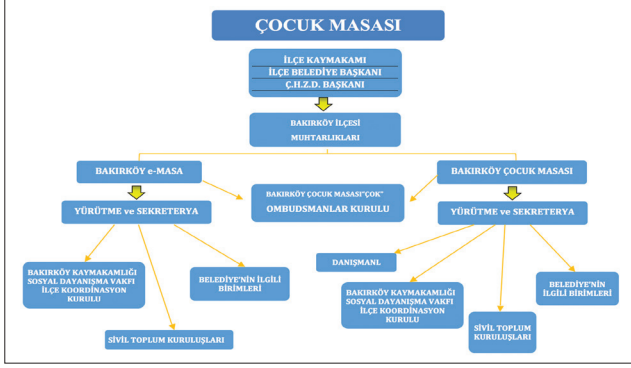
ÇOCUK MASASI

İLÇE KAYMAKAMI
İLÇE BELEDİYE BAŞKANI
Ç.H.Z.D. BAŞKANI

BAKIRKÖY İLÇESİ MUHTARLIKLARI

BAKIRKÖY e-MASA

BAKIRKÖY ÇOCUK MASASI

BAKIRKÖY ÇOCUK MASASI"ÇOK" OMBUDSMANLAR KURULU

YÜRÜTME ve SEKRETERYA

YÜRÜTME ve SEKRETERYA

BAKIRKÖY KAYMAKAMLIĞI SOSYAL DAYANIŞMA VAKFI İLÇE KOORDİNASYON KURULU

BELEDİYE'NİN İLGİLİ BİRİMLERİ

SİVİL TOPLUM KURULUŞLARI

DANIŞMANL

BAKIRKÖY KAYMAKAMLIĞI SOSYAL DAYANIŞMA VAKFI İLÇE KOORDİNASYON KURULU

SİVİL TOPLUM KURULUŞLARI

BELEDİYE'NİN İLGİLİ BİRİMLERİ